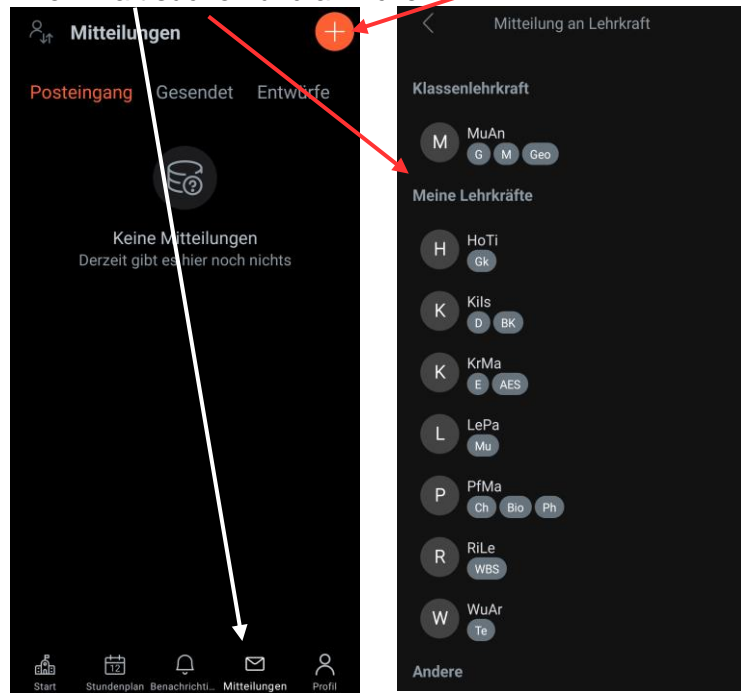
Mitteilungen

Posteingang Gesendet Entwürfe

Keine Mitteilungen
Derzeit gibt es hier noch nichts

Start Stundenplan Benachrichti... Mitteilungen Profil

Mitteilung an Lehrkraft

Klassenlehrkraft

M MuAn
G M Geo

Meine Lehrkräfte

H HoTi
Gk

K Kils
D BK

K KrMa
E AES

L LePa
Mu

P PfMa
Ch Bio Ph

R RiLe
WBS

W WuAr
Te

Andere